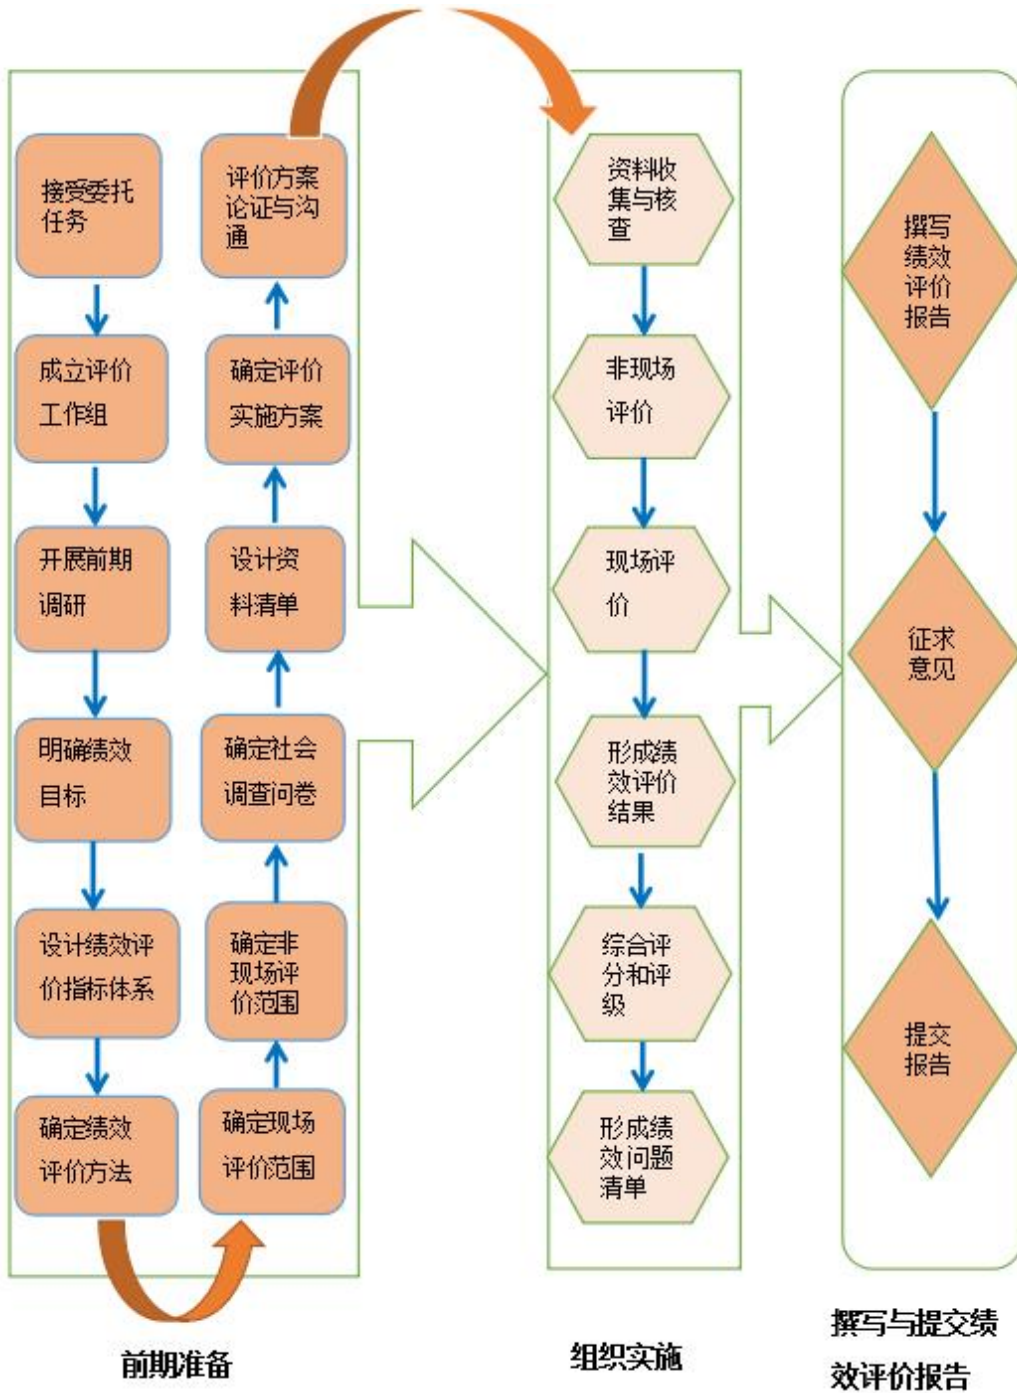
接受委托任务

成立评价工作组

开展前期调研

明确绩效目标

设计绩效评价指标体系

确定绩效评价方法

确定现场评价范围

确定非现场评价范围

确定社会调查问卷

设计资料清单

确定评价实施方案

评价方案论证与沟通

前期准备

资料收集与核查

非现场评价

现场评价

形成绩效评价结果

综合评分和评级

形成绩效问题清单

组织实施

撰写绩效评价报告

征求意见

提交报告

撰写与提交绩效评价报告